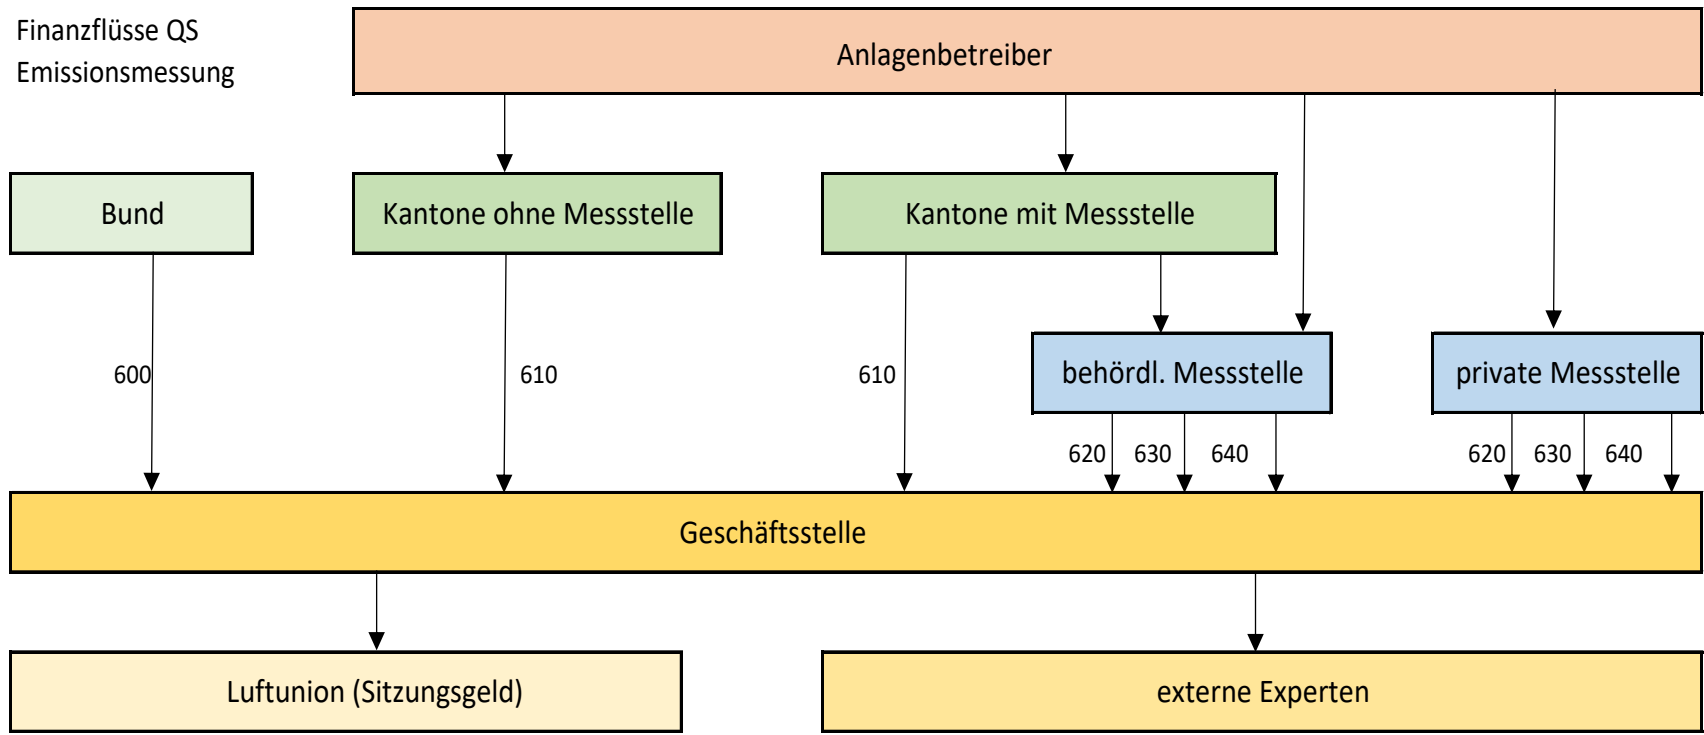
Finanzflüsse QS
Emissionsmessung

Anlagenbetreiber

Bund

Kantone ohne Messstelle

Kantone mit Messstelle

600

610

610

behördl. Messstelle

private Messstelle

620 630 640

620 630 640

Geschäftsstelle

Luftunion (Sitzungsgeld)

externe Experten